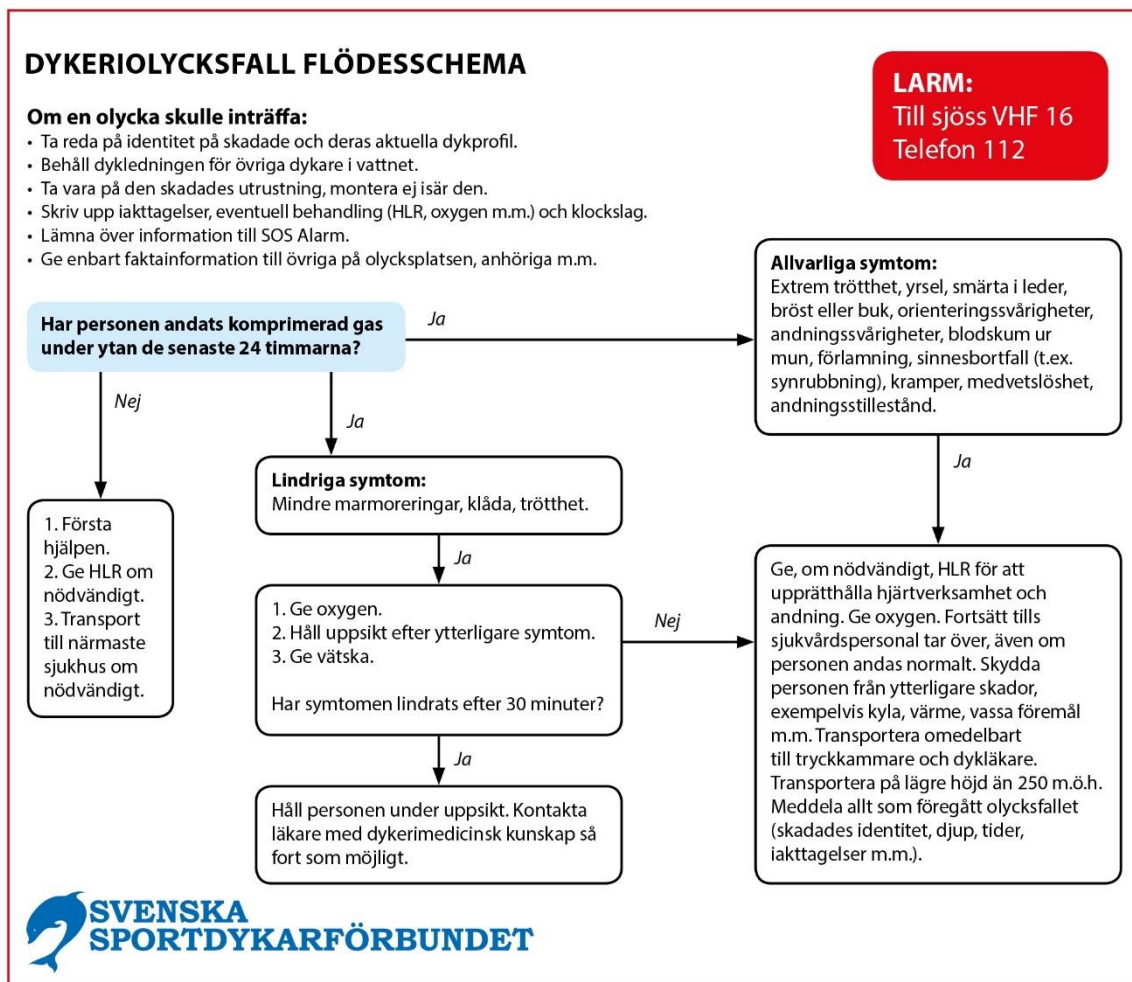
DYKERIOLYCKSFALL FLÖDESSCHEMA

LARM:
Till sjöss VHF 16
Telefon 112

Om en olycka skulle inträffa:
• Ta reda på identitet på skadade och deras aktuella dykprofil.
• Behåll dykledningen för övriga dykare i vattnet.
• Ta vara på den skadades utrustning, montera ej isär den.
• Skriv upp iakttagelser, eventuell behandling (HLR, oxygen m.m.) och klockslag.
• Lämna över information till SOS Alarm.
• Ge enbart faktainformation till övriga på olycksplatsen, anhöriga m.m.

Har personen andats komprimerad gas under ytan de senaste 24 timmarna?

Ja

Allvarliga symtom:
Extrem trötthet, yrsel, smärta i leder, bröst eller buk, orienteringssvårigheter, andningssvårigheter, blodskum ur mun, förlamning, sinnesbortfall (t.ex. synrubbning), kramper, medvetslöshet, andningsstillestånd.

Nej

Ja

1. Första hjälpen.
2. Ge HLR om nödvändigt.
3. Transport till närmaste sjukhus om nödvändigt.

Lindriga symtom:
Mindre marmoreringar, klåda, trötthet.

Ja

Ja

1. Ge oxygen.
2. Håll uppsikt efter ytterligare symtom.
3. Ge vätska.

Har symtomen lindrats efter 30 minuter?

Nej

Ge, om nödvändigt, HLR för att upprätthålla hjärtverksamhet och andning. Ge oxygen. Fortsätt tills sjukvårdspersonal tar över, även om personen andas normalt. Skydda personen från ytterligare skador, exempelvis kyla, värme, vassa föremål m.m. Transportera omedelbart till tryckkammare och dykläkare. Transportera på lägre höjd än 250 m.ö.h. Meddela allt som föregått olycksfallet (skadades identitet, djup, tider, iakttagelser m.m.).

Ja

Håll personen under uppsikt. Kontakta läkare med dykerimedicinsk kunskap så fort som möjligt.

SVENSKA SPORTDYKARFÖRBUNDET